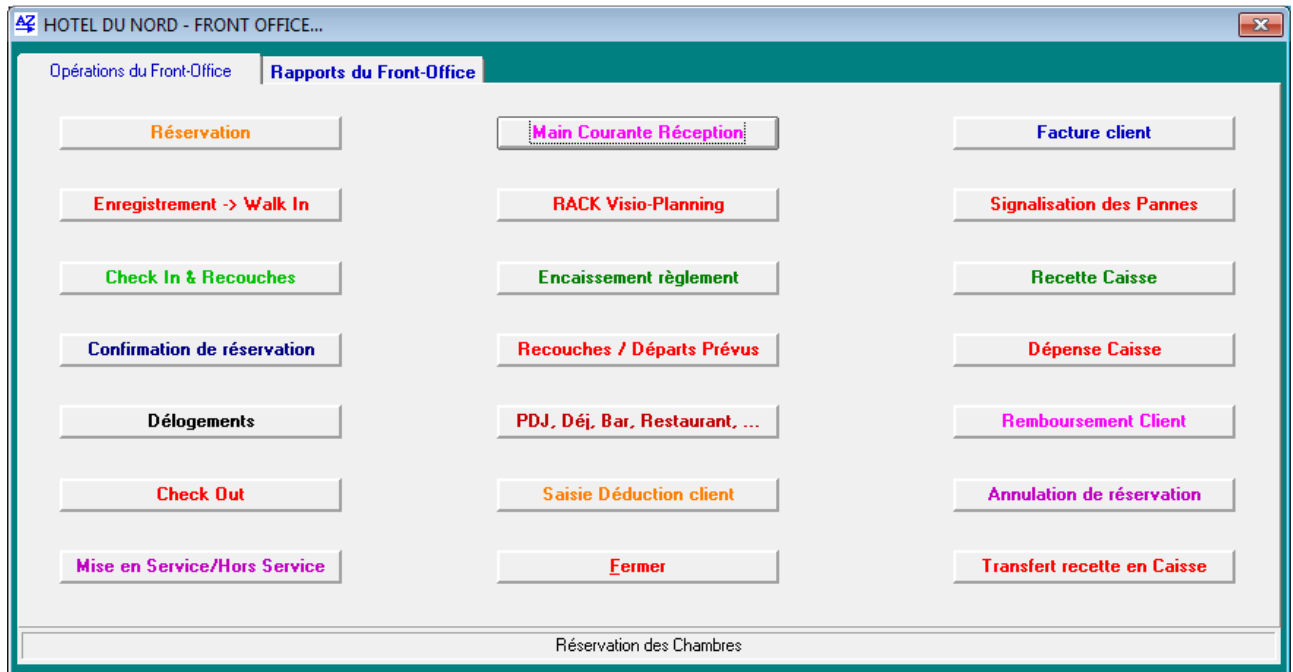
AZ HOTEL DU NORD - FRONT OFFICE...

Opérations du Front-Office
Rapports du Front-Office

Réservation
Main Courante Réception
Facture client

Enregistrement -> Walk In
RACK Visio-Planning
Signalisation des Pannes

Check In & Recouches
Encaissement règlement
Recette Caisse

Confirmation de réservation
Recouches / Départs Prévus
Dépense Caisse

Délogements
PDJ, Déj, Bar, Restaurant, ...
Remboursement Client

Check Out
Saisie Déduction client
Annulation de réservation

Mise en Service/Hors Service
Fermer
Transfert recette en Caisse

Réservation des Chambres